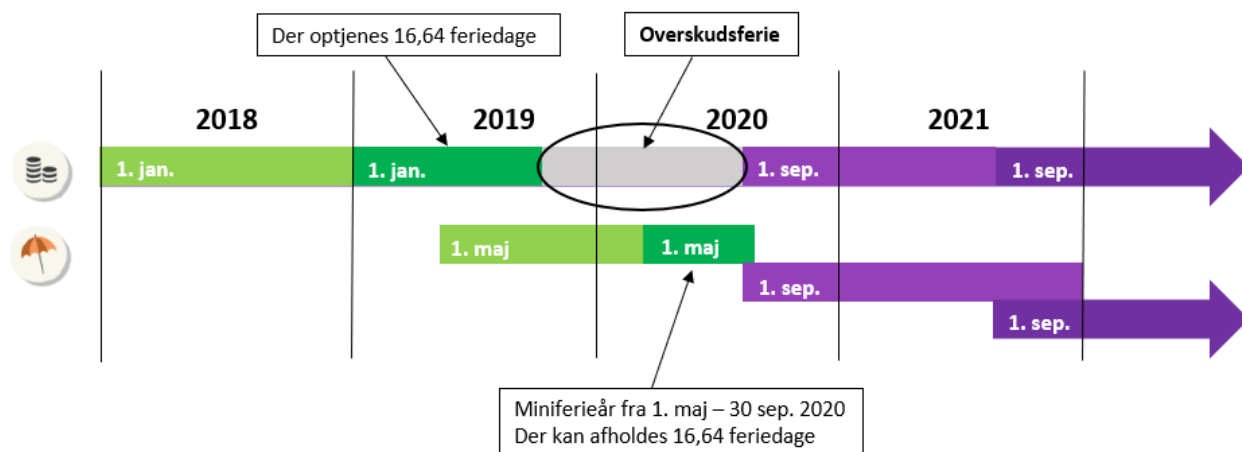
Der optjenes 16,64 feriedage

Overskudsferie

2018

2019

2020

2021

1. jan.

1. jan.

1. sep.

1. sep.

1. maj

1. maj

1. sep.

1. sep.

Miniferieår fra 1. maj – 30 sep. 2020
Der kan afholdes 16,64 feriedage